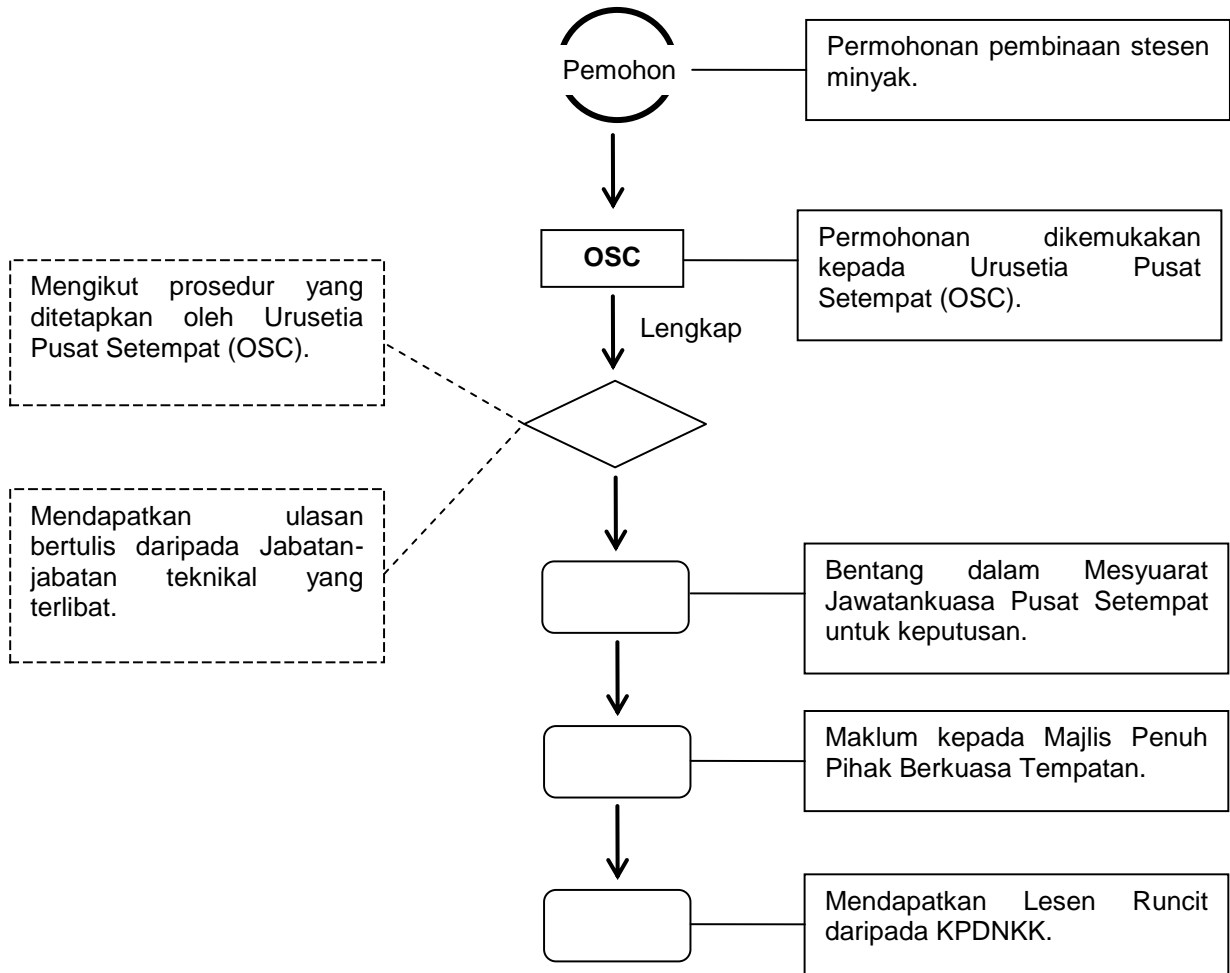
Pemohon

Permohonan pembinaan stesen minyak.

OSC

Permohonan dikemukakan kepada Urusetia Pusat Setempat (OSC).

Mengikut prosedur yang ditetapkan oleh Urusetia Pusat Setempat (OSC).

Lengkap

Mendapatkan ulasan bertulis daripada Jabatan-jabatan teknikal yang terlibat.

Bentang dalam Mesyuarat Jawatankuasa Pusat Setempat untuk keputusan.

Maklum kepada Majlis Penuh Pihak Berkuasa Tempatan.

Mendapatkan Lesen Runcit daripada KPDNKK.